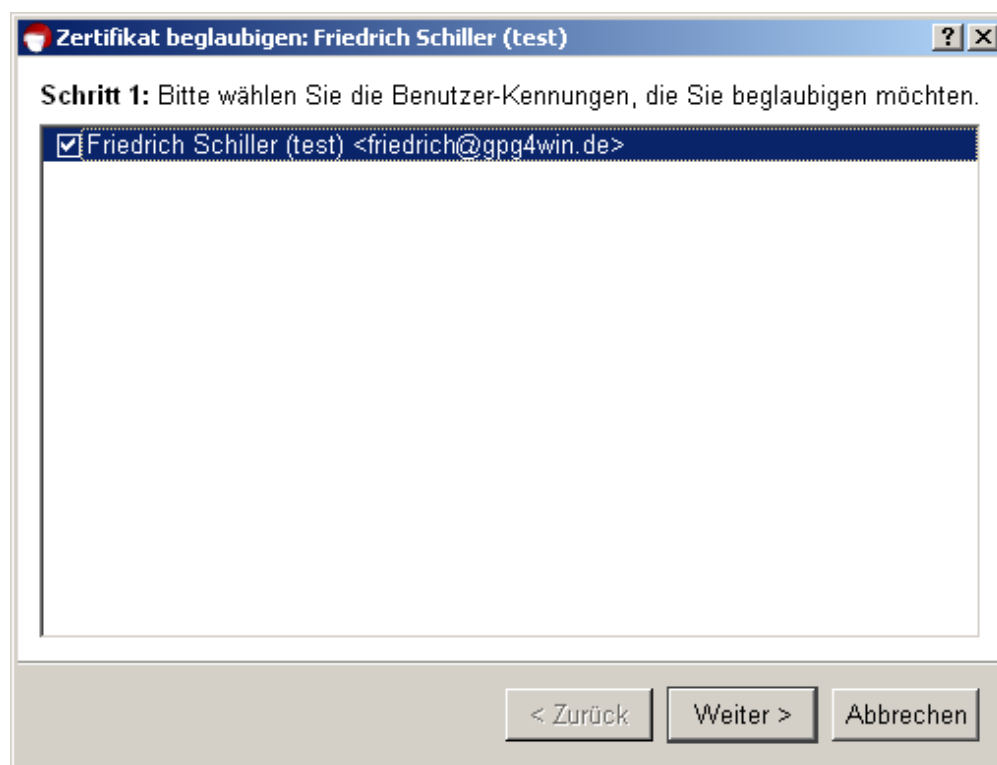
Zertifikat beglaubigen: Friedrich Schiller (test)

?

X

**Schritt 1:** Bitte wählen Sie die Benutzer-Kennungen, die Sie beglaubigen möchten.

☑ Friedrich Schiller (test) <friedrich@gpg4win.de>

< Zurück

Weiter >

Abbrechen